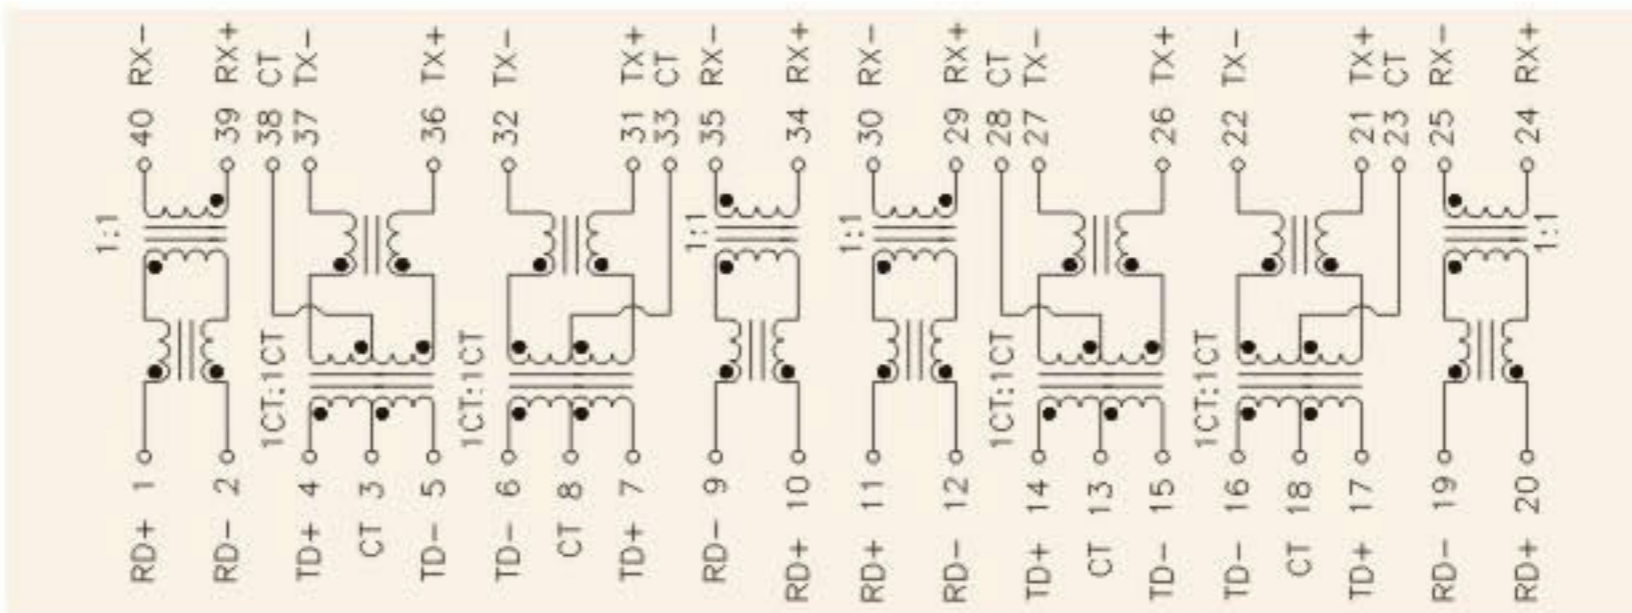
RX− 40
RX+ 39
CT 38
TX− 37
TX+ 36
TX− 32
TX+ 31
CT 33
RX− 35
RX+ 34
RX− 30
RX+ 29
CT 28
TX− 27
TX+ 26
TX− 22
TX+ 21
CT 23
RX− 25
RX+ 24

1:1
1CT:1CT
1CT:1CT
1:1
1:1
1CT:1CT
1CT:1CT
1:1

RD+ 1
RD− 2
TD+ 4
CT 3
TD− 5
TD− 6
CT 8
TD+ 7
RD− 9
RD+ 10
RD+ 11
RD− 12
TD+ 14
CT 13
TD− 15
TD− 16
CT 18
TD+ 17
RD− 19
RD+ 20